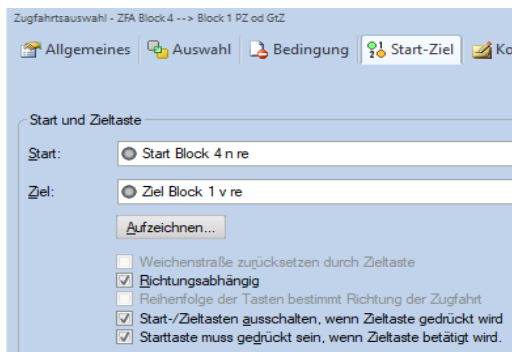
Zugfahrtsauswahl - ZFA Block 4 --> Block 1 PZ od GtZ

Allgemeines | Auswahl | Bedingung | Start-Ziel | Ko

Start und Zieltaste

Start: Start Block 4 n re

Ziel: Ziel Block 1 v re

Aufzeichnen...

Weichenstraße zurücksetzen durch Zieltaste
Richtungsabhängig
Reihenfolge der Tasten bestimmt Richtung der Zugfahrt
Start-/Zieltasten ausschalten, wenn Zieltaste gedrückt wird
Starttaste muss gedrückt sein, wenn Zieltaste betätigt wird.